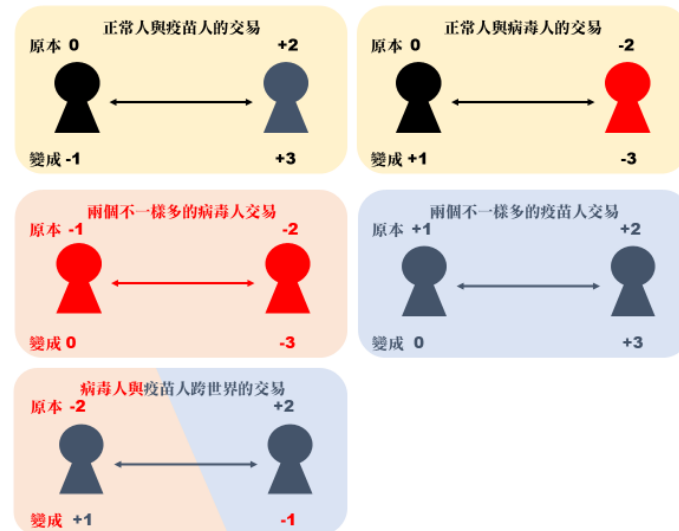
正常人與疫苗人的交易
原本 0
+2
變成 -1
+3

正常人與病毒人的交易
原本 0
-2
變成 +1
-3

兩個不一樣多的病毒人交易
原本 -1
-2
變成 0
-3

兩個不一樣多的疫苗人交易
原本 +1
+2
變成 0
+3

病毒人與疫苗人跨世界的交易
原本 -2
+2
變成 +1
-1